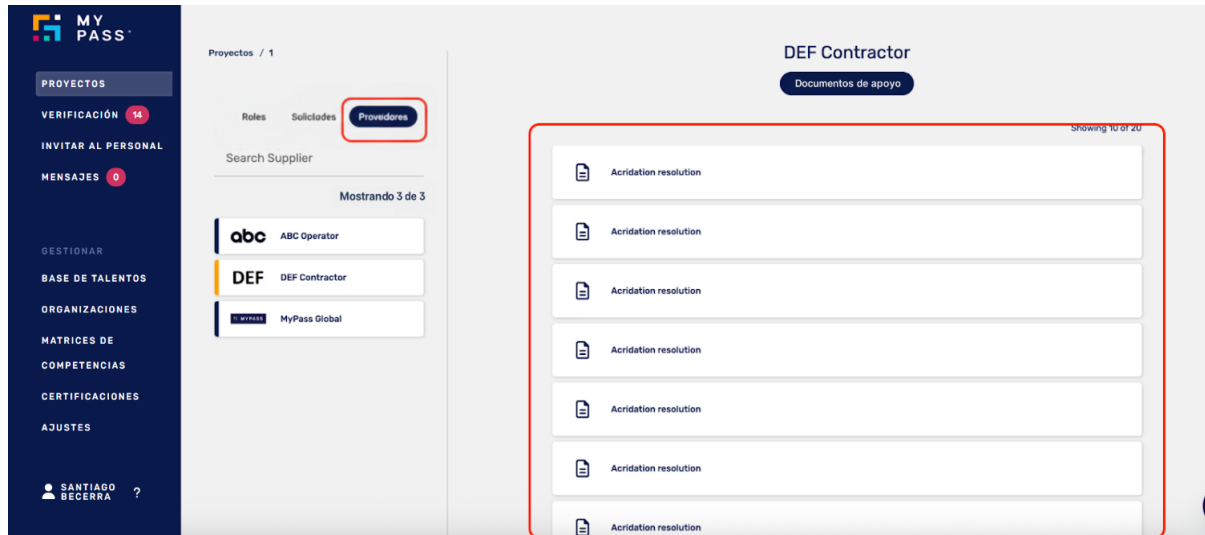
MY PASS

PROYECTOS
VERIFICACIÓN 14
INVITAR AL PERSONAL
MENSAJES 0

GESTIONAR
BASE DE TALENTOS
ORGANIZACIONES
MATRICES DE COMPETENCIAS
CERTIFICACIONES
AJUSTES

SANTIAGO BECERRA ?

Proyectos / 1

Roles Solicitudes Proveedores

Search Supplier

Mostrando 3 de 3

abc ABC Operator
DEF DEF Contractor
MYPASS MyPass Global

DEF Contractor

Documentos de apoyo

Showing 10 of 20

Acridation resolution
Acridation resolution
Acridation resolution
Acridation resolution
Acridation resolution
Acridation resolution
Acridation resolution